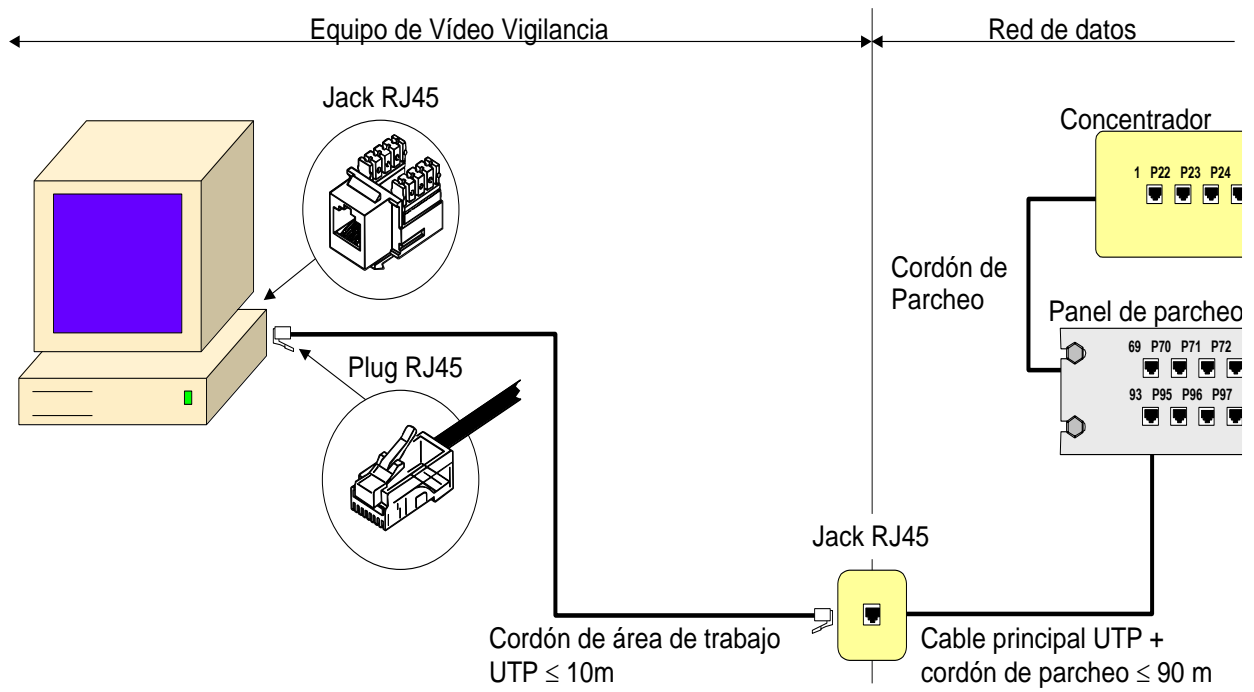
Equipo de Vídeo Vigilancia

Red de datos

Jack RJ45

Concentrador

1 P22 P23 P24

Cordón de Parcheo

Panel de parcheo

69 P70 P71 P72

93 P95 P96 P97

Plug RJ45

Jack RJ45

Cordón de área de trabajo UTP $\leq$ 10m

Cable principal UTP + cordón de parcheo $\leq$ 90 m